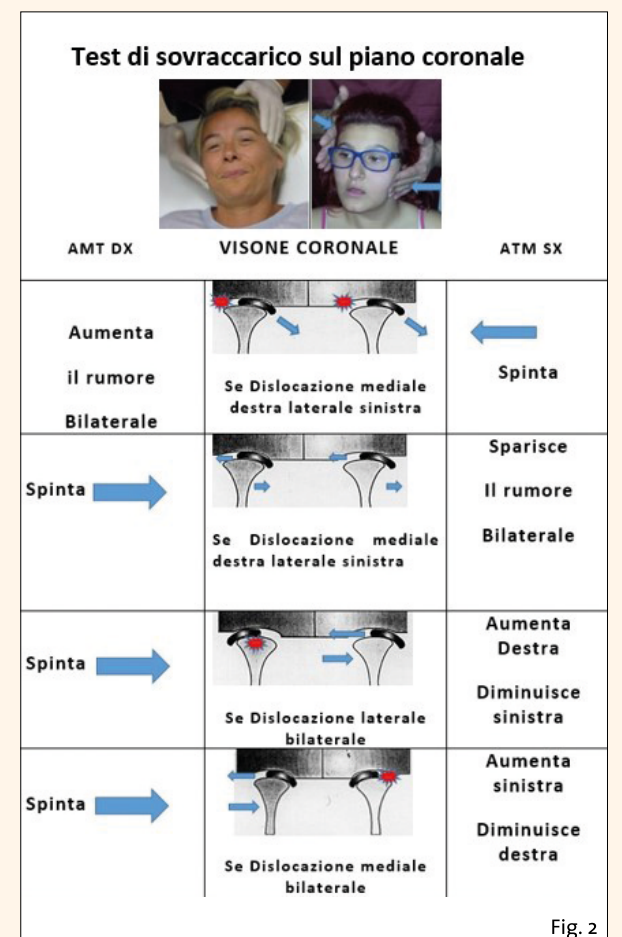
Test di sovraccarico sul piano coronale

| AMT DX | VISONE CORONALE | ATM SX |
|---|---|---|
| Aumenta il rumore Bilaterale | Se Dislocazione mediale destra laterale sinistra | Spinta |
| Spinta | Se Dislocazione mediale destra laterale sinistra | Sparisce Il rumore Bilaterale |
| Spinta | Se Dislocazione laterale bilaterale | Aumenta Destra Diminuisce sinistra |
| Spinta | Se Dislocazione mediale bilaterale | Aumenta sinistra Diminuisce destra |

Fig. 2